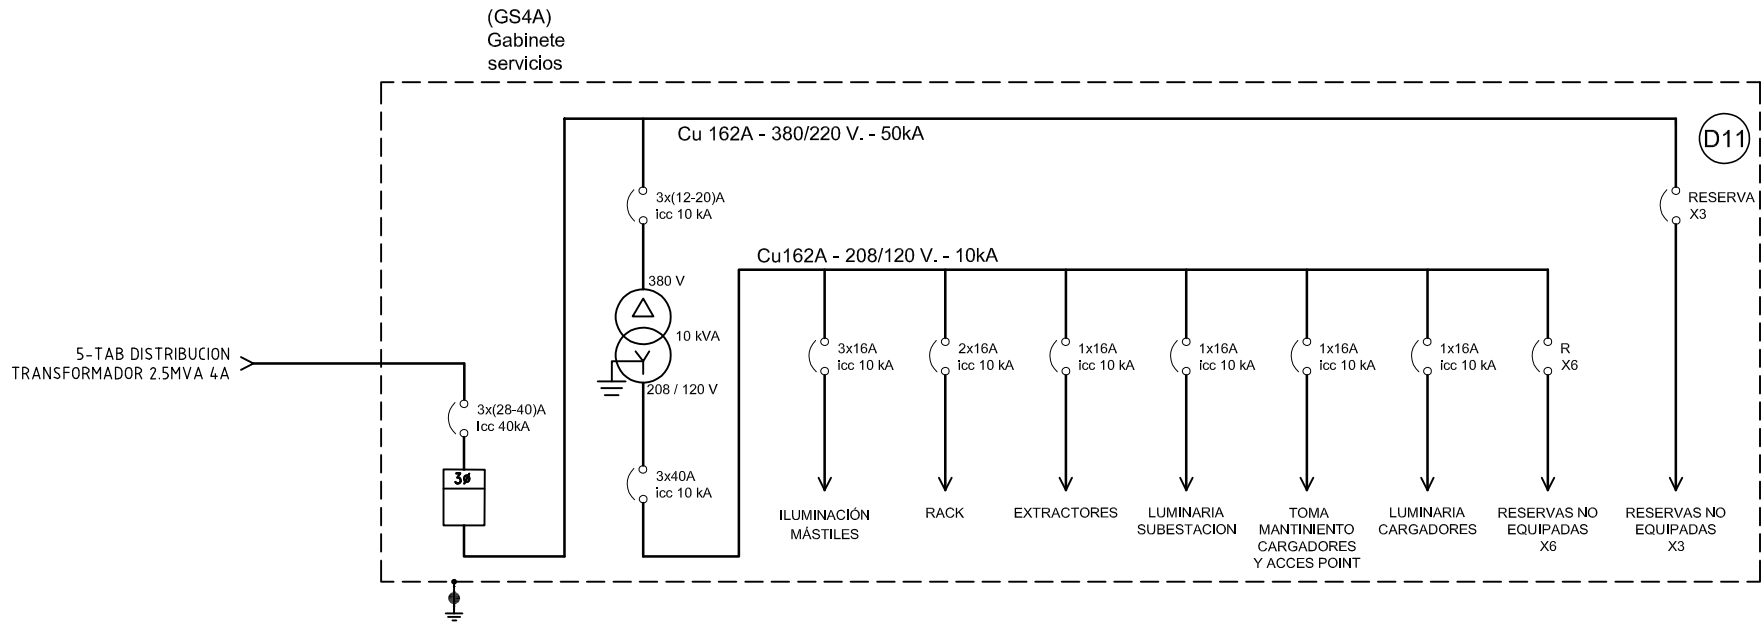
(GS4A)
Gabinete
servicios

Cu 162A - 380/220 V. - 50kA

D11

3x(12-20)A
icc 10 kA

RESERVA
X3

Cu162A - 208/120 V. - 10kA

380 V

10 kVA

208 / 120 V

5-TAB DISTRIBUCION
TRANSFORMADOR 2.5MVA 4A

3x(28-40)A
Icc 40kA

3ø

3x40A
icc 10 kA

3x16A
icc 10 kA

2x16A
icc 10 kA

1x16A
icc 10 kA

1x16A
icc 10 kA

1x16A
icc 10 kA

1x16A
icc 10 kA

R
X6

ILUMINACIÓN
MÁSTILES

RACK

EXTRACTORES

LUMINARIA
SUBESTACION

TOMA
MANTINIENTO
CARGADORES
Y ACCES POINT

LUMINARIA
CARGADORES

RESERVAS NO
EQUIPADAS
X6

RESERVAS NO
EQUIPADAS
X3